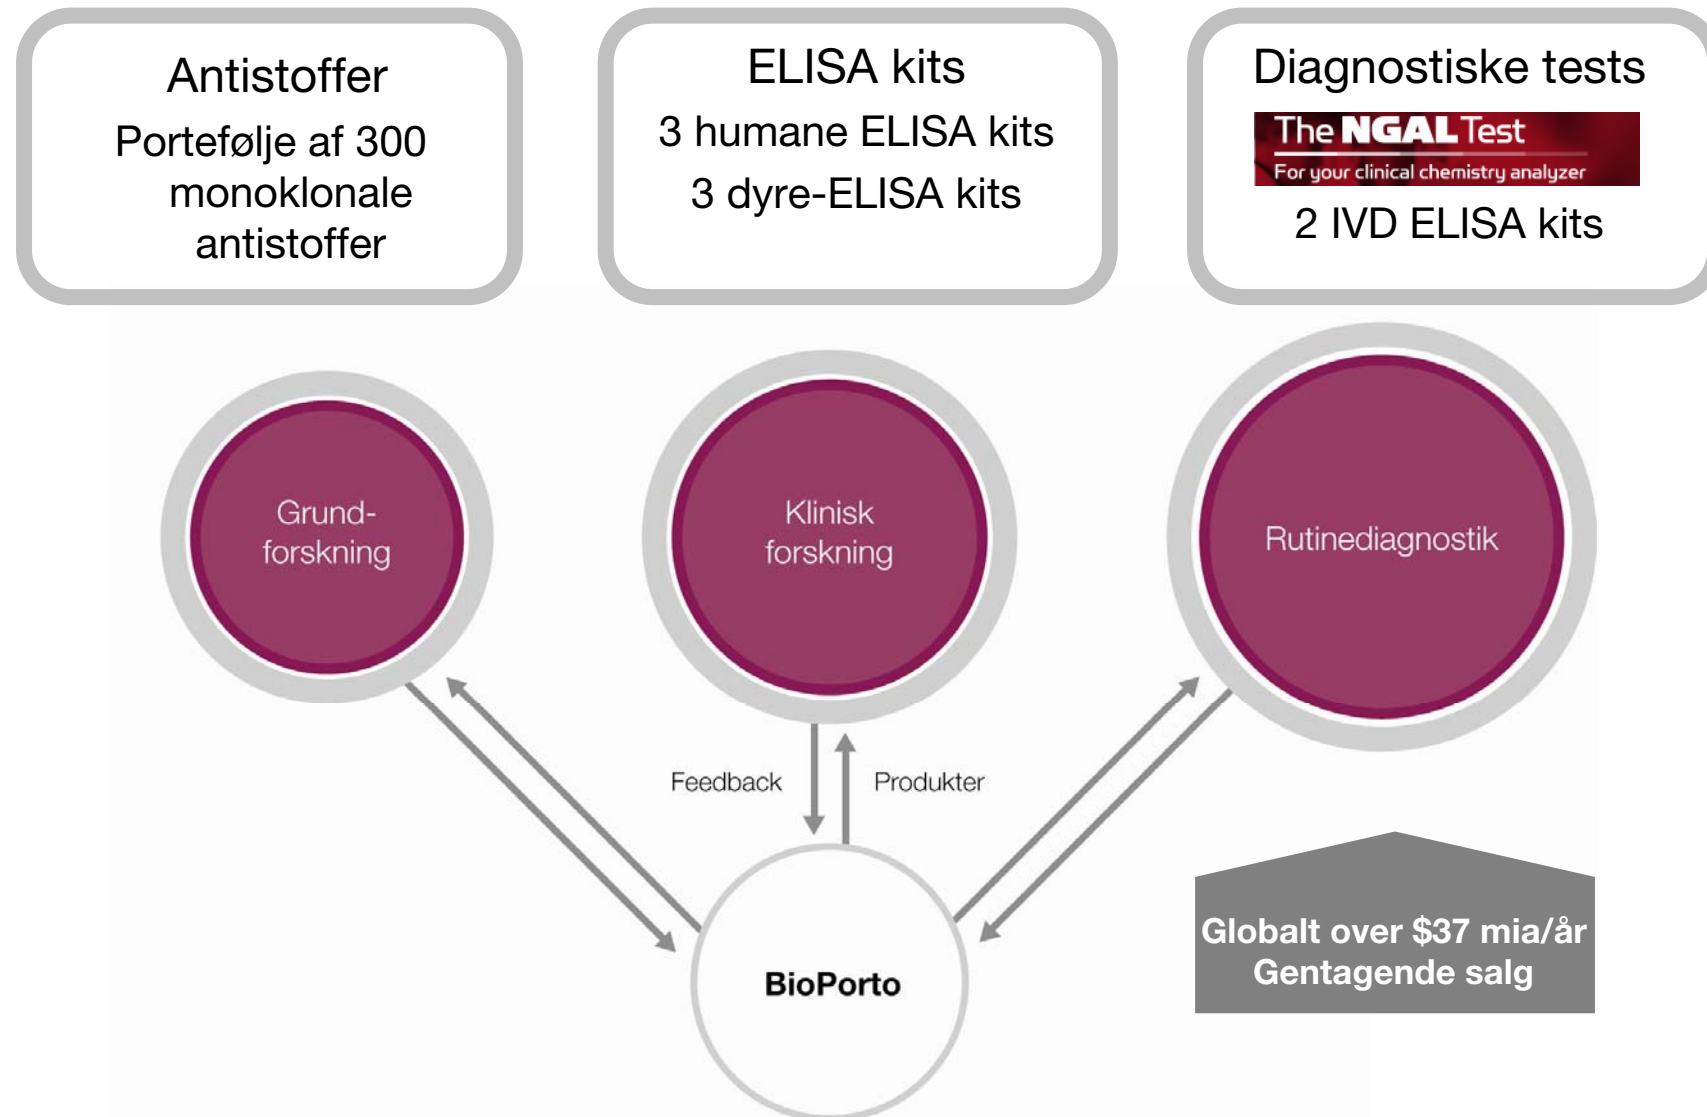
Antistoffer

Portefølje af 300 monoklonale antistoffer

ELISA kits

3 humane ELISA kits

3 dyre-ELISA kits

Diagnostiske tests

The NGAL Test

For your clinical chemistry analyzer

2 IVD ELISA kits

Grund-forskning

Klinisk forskning

Rutinediagnostik

Feedback

Produkter

BioPorto

Globalt over $37 mia/år
Gentagende salg